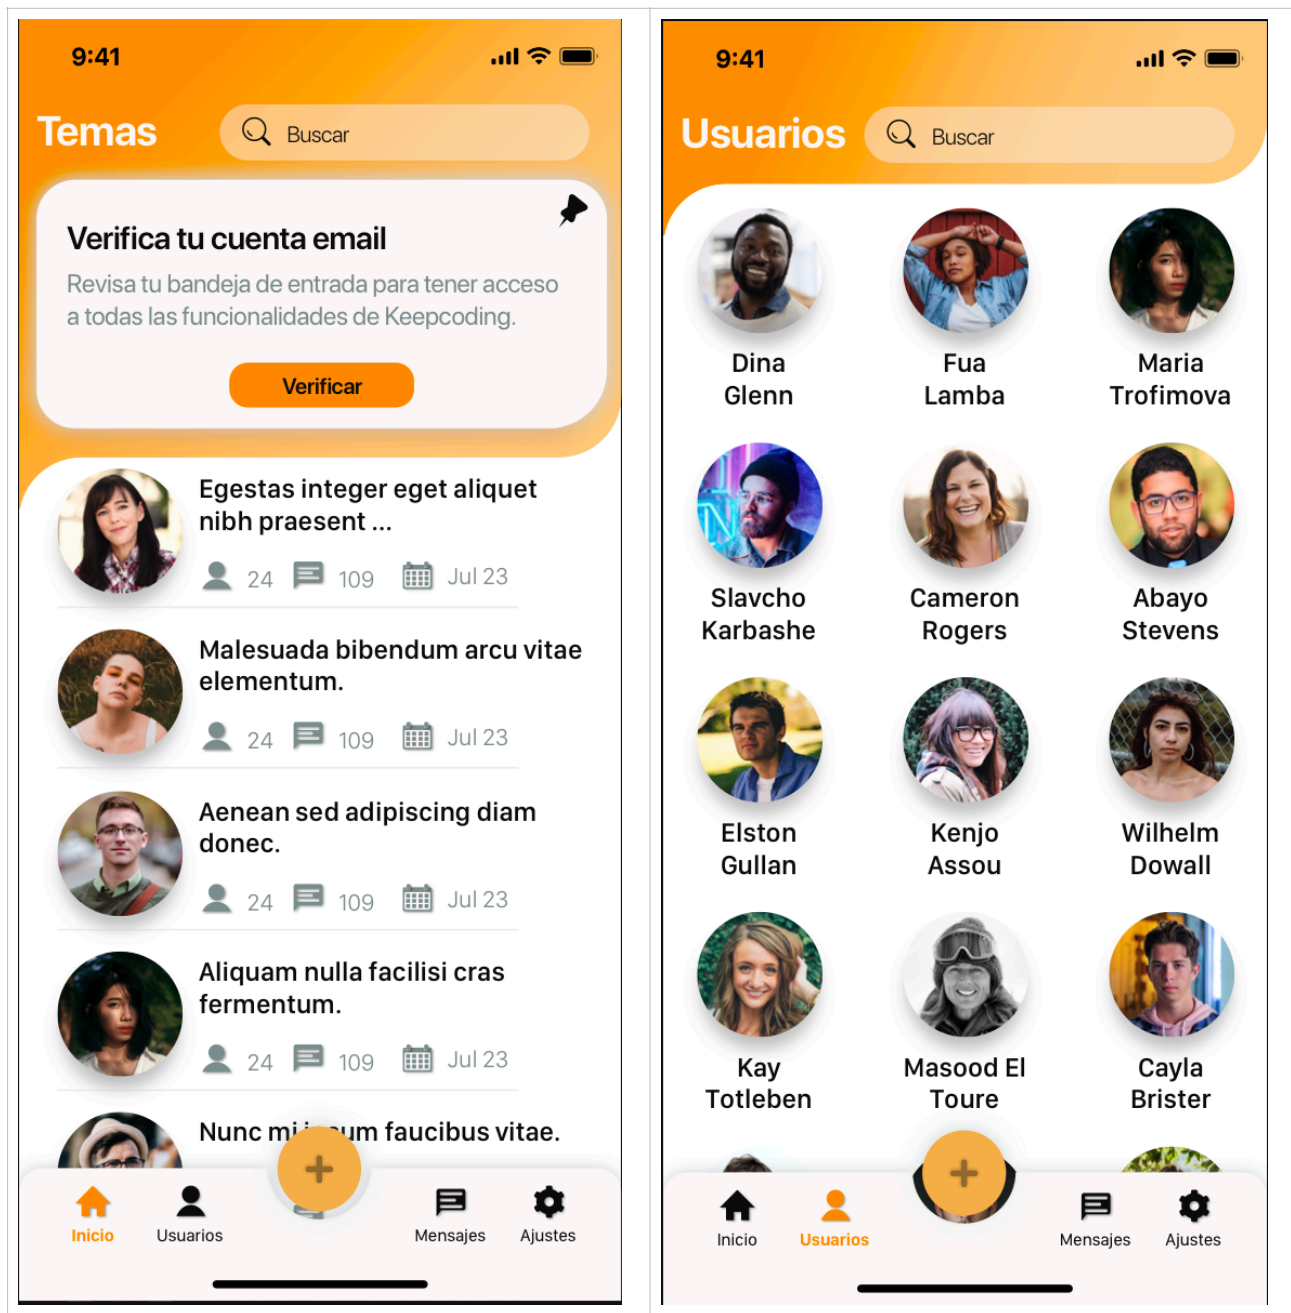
9:41

Temas

Buscar

Verifica tu cuenta email

Revisa tu bandeja de entrada para tener acceso a todas las funcionalidades de Keepcoding.

Verificar

Egestas integer eget aliquet nibh praesent ...

24 109 Jul 23

Malesuada bibendum arcu vitae elementum.

24 109 Jul 23

Aenean sed adipiscing diam donec.

24 109 Jul 23

Aliquam nulla facilisi cras fermentum.

24 109 Jul 23

Nunc mi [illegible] faucibus vitae.

+

Inicio Usuarios Mensajes Ajustes

9:41

Usuarios

Buscar

Dina Glenn

Fua Lamba

Maria Trofimova

Slavcho Karbashe

Cameron Rogers

Abayo Stevens

Elston Gullan

Kenjo Assou

Wilhelm Dowall

Kay Totleben

Masood El Toure

Cayla Brister

+

Inicio Usuarios Mensajes Ajustes